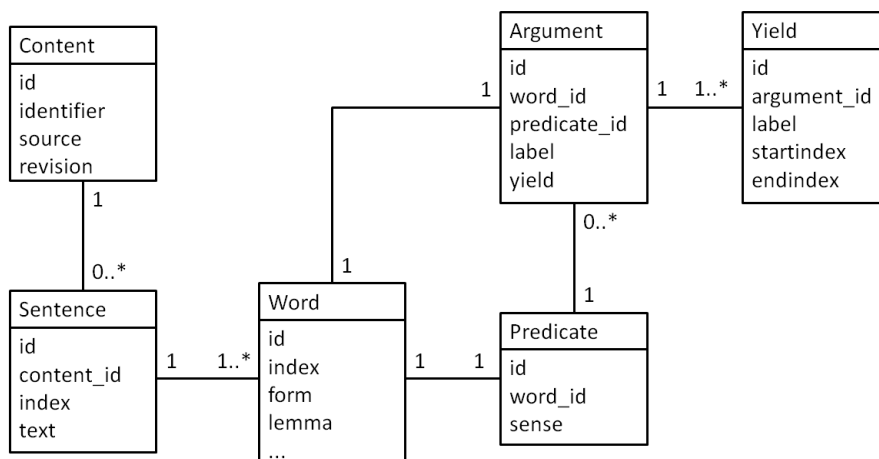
Content
id
identifier
source
revision

1

0..*

Sentence
id
content_id
index
text

1

1..*

Word
id
index
form
lemma
...

1

1

1

Argument
id
word_id
predicate_id
label
yield

1

1..*

Yield
id
argument_id
label
startindex
endindex

0..*

1

Predicate
id
word_id
sense